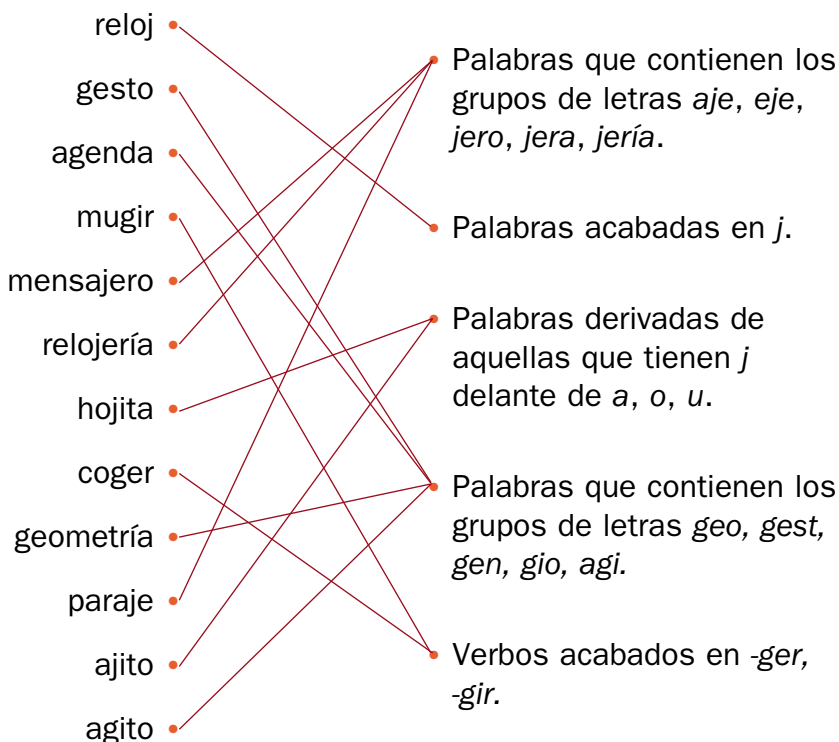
reloj
gesto
agenda
mugir
mensajero
relojería
hojita
coger
geometría
paraje
ajito
agito

Palabras que contienen los grupos de letras *aje*, *eje*, *jero*, *jera*, *jería*.

Palabras acabadas en *j*.

Palabras derivadas de aquellas que tienen *j* delante de *a*, *o*, *u*.

Palabras que contienen los grupos de letras *geo, gest, gen, gio, agi.*

Verbos acabados en *-ger, -gir.*